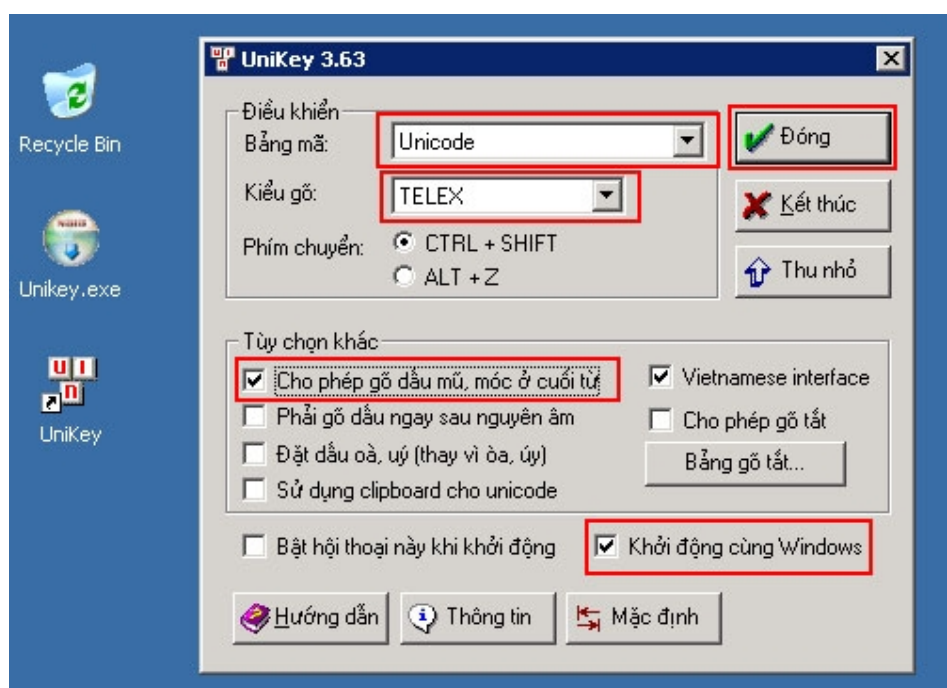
Recycle Bin

Unikey.exe

UniKey

UniKey 3.63

Điều khiển

Bảng mã: Unicode

Kiểu gõ: TELEX

Phím chuyển: CTRL + SHIFT

ALT + Z

Đóng

Kết thúc

Thu nhỏ

Tùy chọn khác

Cho phép gõ dấu mũ, móc ở cuối từ

Phải gõ dấu ngay sau nguyên âm

Đặt dấu oà, uý (thay vì òa, úy)

Sử dụng clipboard cho unicode

Vietnamese interface

Cho phép gõ tắt

Bảng gõ tắt...

Bật hội thoại này khi khởi động

Khởi động cùng Windows

Hướng dẫn

Thông tin

Mặc định